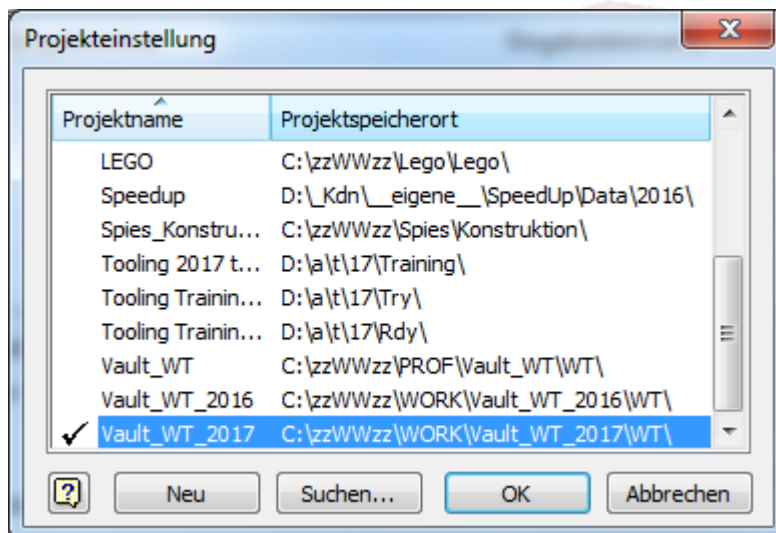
Projekteinstellung

| Projektname | Projektspeicherort |
|---|---|
| LEGO | C:\zzWWzz\Lego\Lego\ |
| Speedup | D:\_Kdn\__eigene__\SpeedUp\Data\2016\ |
| Spies_Konstru... | C:\zzWWzz\Spies\Konstruktion\ |
| Tooling 2017 t... | D:\a\t\17\Training\ |
| Tooling Trainin... | D:\a\t\17\Try\ |
| Tooling Trainin... | D:\a\t\17\Rdy\ |
| Vault_WT | C:\zzWWzz\PROF\Vault_WT\WT\ |
| Vault_WT_2016 | C:\zzWWzz\WORK\Vault_WT_2016\WT\ |
| ✓ Vault_WT_2017 | C:\zzWWzz\WORK\Vault_WT_2017\WT\ |

?
Neu
Suchen...
OK
Abbrechen